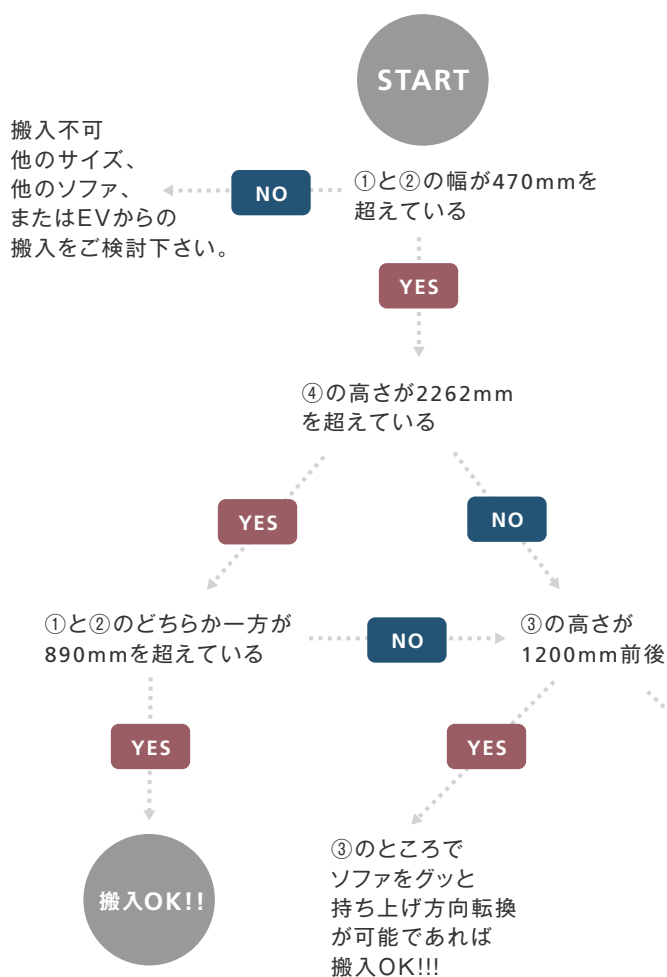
START

①と②の幅が470mmを超えている

NO

搬入不可
他のサイズ、
他のソファ、
またはEVからの
搬入をご検討下さい。

YES

④の高さが2262mmを超えている

YES

NO

①と②のどちらか一方が890mmを超えている

NO

③の高さが
1200mm前後

YES

搬入OK!!

YES

③のところで
ソファをグッと
持ち上げ方向転換
が可能であれば
搬入OK!!!